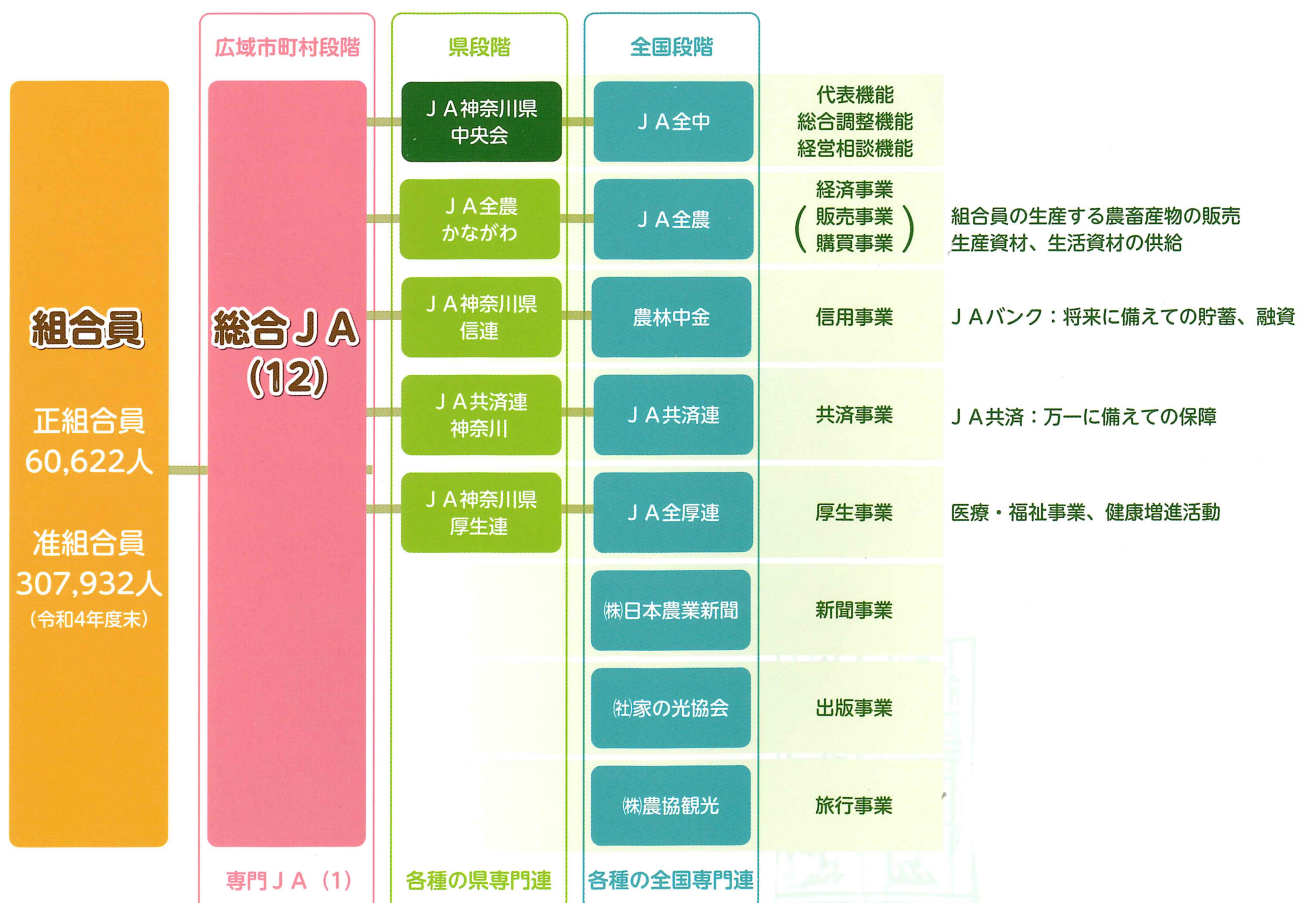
広域市町村段階

県段階

全国段階

組合員

正組合員
60,622人

准組合員
307,932人
（令和4年度末）

総合ＪＡ
(12)

ＪＡ神奈川県
中央会

ＪＡ全中

代表機能
総合調整機能
経営相談機能

ＪＡ全農
かながわ

ＪＡ全農

経済事業
（販売事業
購買事業）

組合員の生産する農畜産物の販売
生産資材、生活資材の供給

ＪＡ神奈川県
信連

農林中金

信用事業

ＪＡバンク：将来に備えての貯蓄、融資

ＪＡ共済連
神奈川

ＪＡ共済連

共済事業

ＪＡ共済：万一に備えての保障

ＪＡ神奈川県
厚生連

ＪＡ全厚連

厚生事業

医療・福祉事業、健康増進活動

㈱日本農業新聞

新聞事業

㈳家の光協会

出版事業

㈱農協観光

旅行事業

専門ＪＡ（1）

各種の県専門連

各種の全国専門連